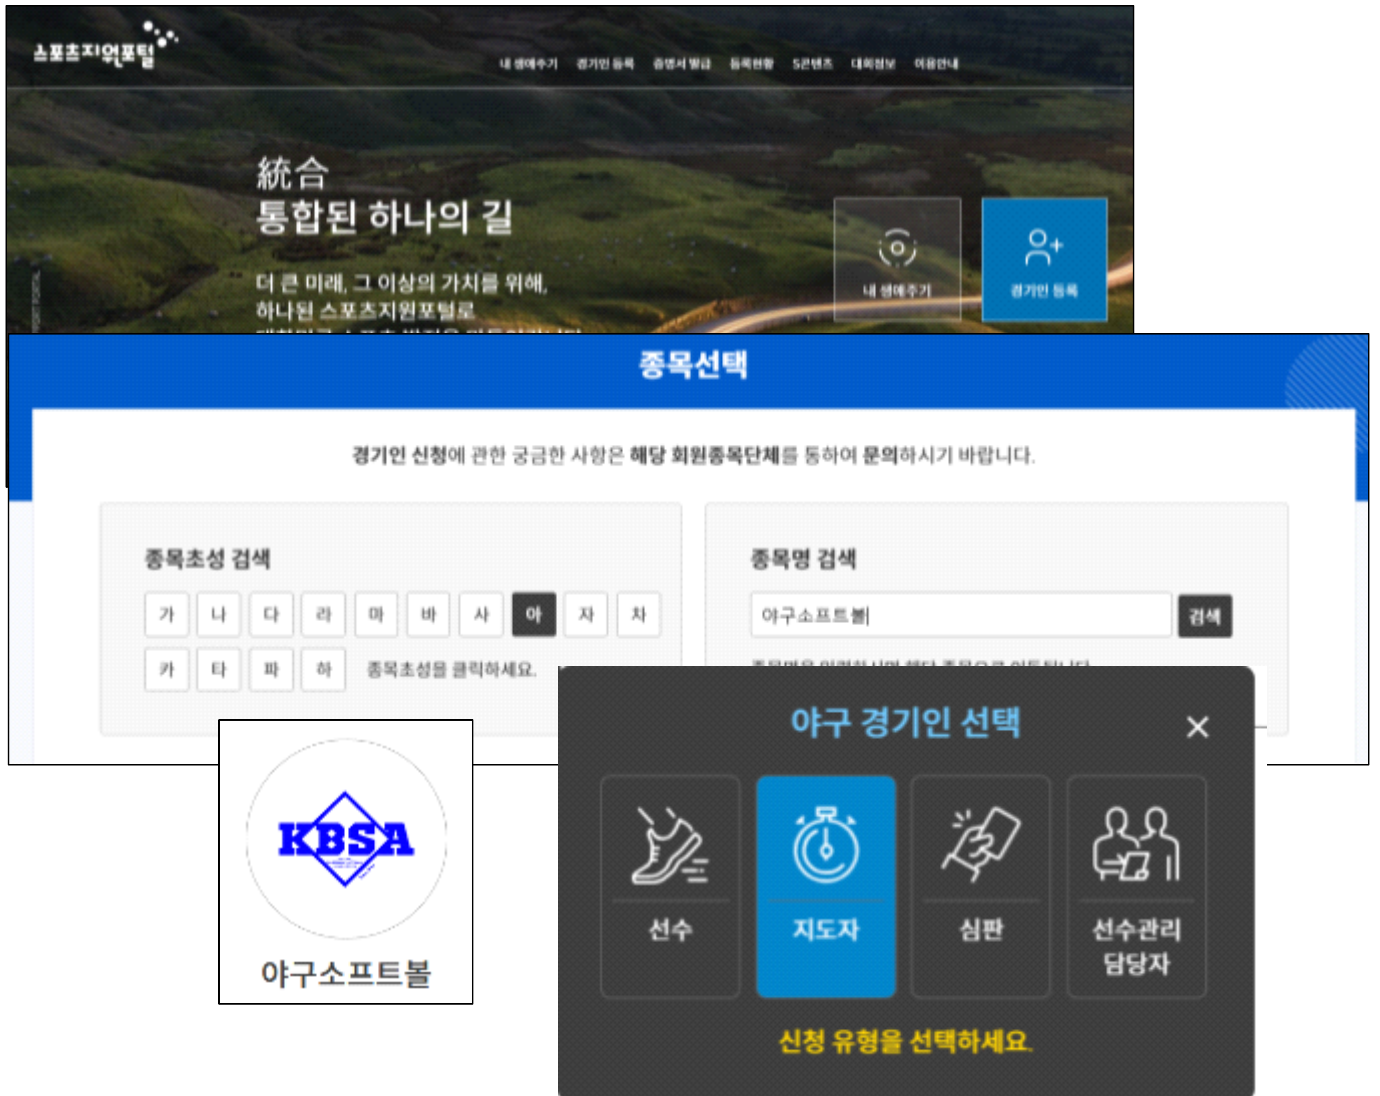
스포츠지원포털

내 생애주기 경기인 등록 증명서 발급 등록현황 S콘텐츠 대회정보 이용안내

統合
통합된 하나의 길

더 큰 미래, 그 이상의 가치를 위해,
하나된 스포츠지원포털로
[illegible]

내 생애주기

경기인 등록

종목선택

경기인 신청에 관한 궁금한 사항은 해당 회원종목단체를 통하여 문의하시기 바랍니다.

종목초성 검색

가 나 다 라 마 바 사 아 자 차
카 타 파 하 종목초성을 클릭하세요.

종목명 검색

야구소프트볼 검색

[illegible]

KBSA

야구소프트볼

야구 경기인 선택

×

선수

지도자

심판

선수관리 담당자

신청 유형을 선택하세요.